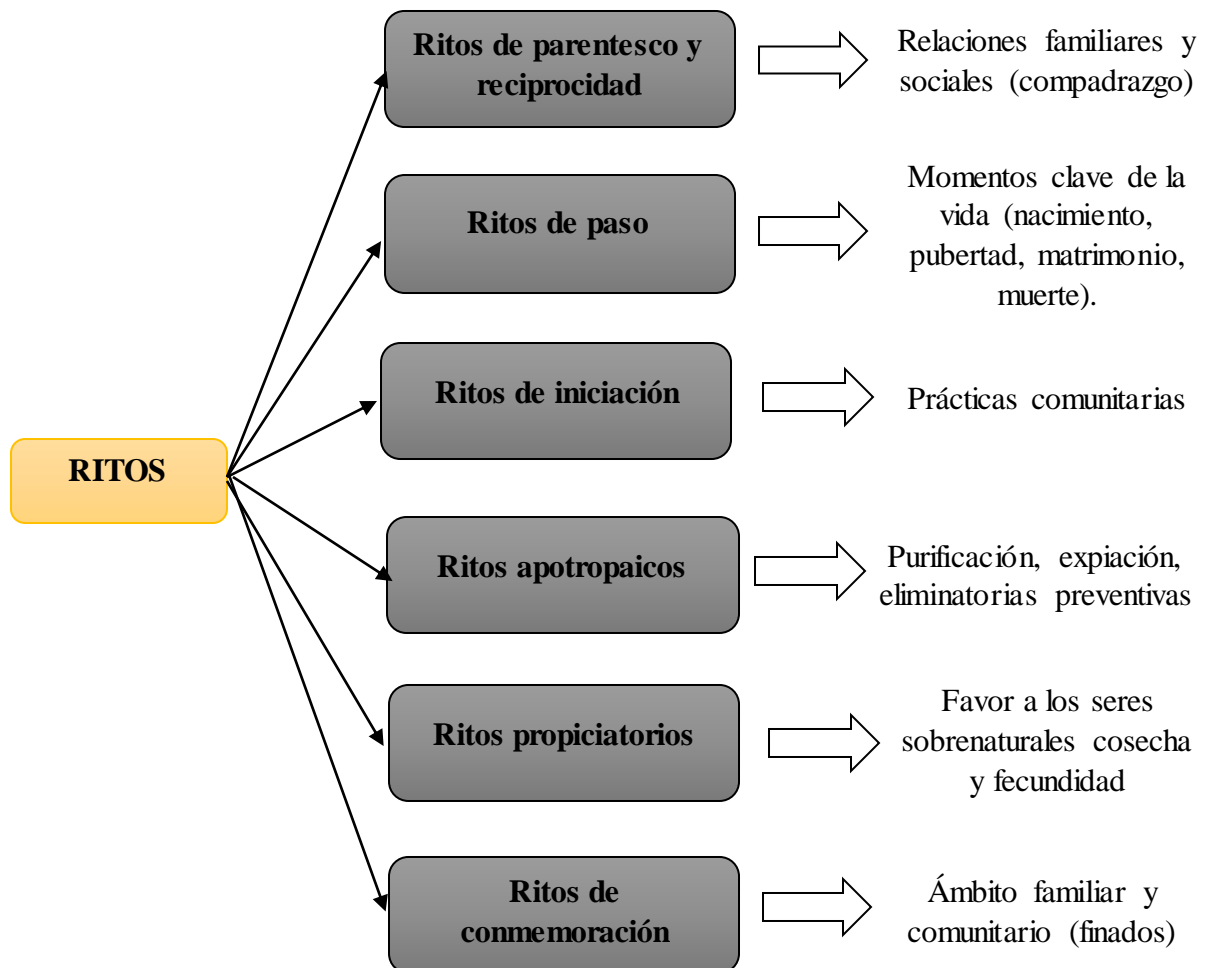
RITOS

Ritos de parentesco y reciprocidad

Relaciones familiares y sociales (compadrazgo)

Ritos de paso

Momentos clave de la vida (nacimiento, pubertad, matrimonio, muerte).

Ritos de iniciación

Prácticas comunitarias

Ritos apotropaicos

Purificación, expiación, eliminatorias preventivas

Ritos propiciatorios

Favor a los seres sobrenaturales cosecha y fecundidad

Ritos de conmemoración

Ámbito familiar y comunitario (finados)